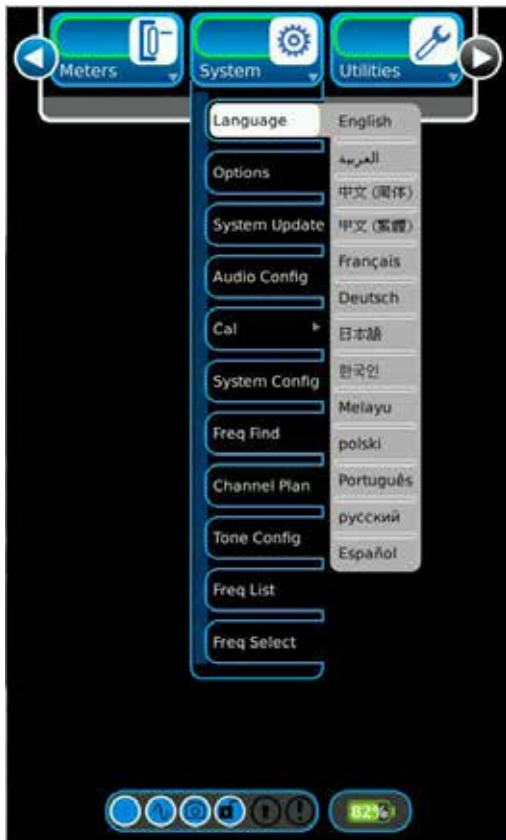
Meters
System
Utilities

Language
Options
System Update
Audio Config
Cal
System Config
Freq Find
Channel Plan
Tone Config
Freq List
Freq Select

English
العربية
中文 (简体)
中文 (繁體)
Français
Deutsch
日本語
한국인
Melayu
polski
Português
русский
Español

82%